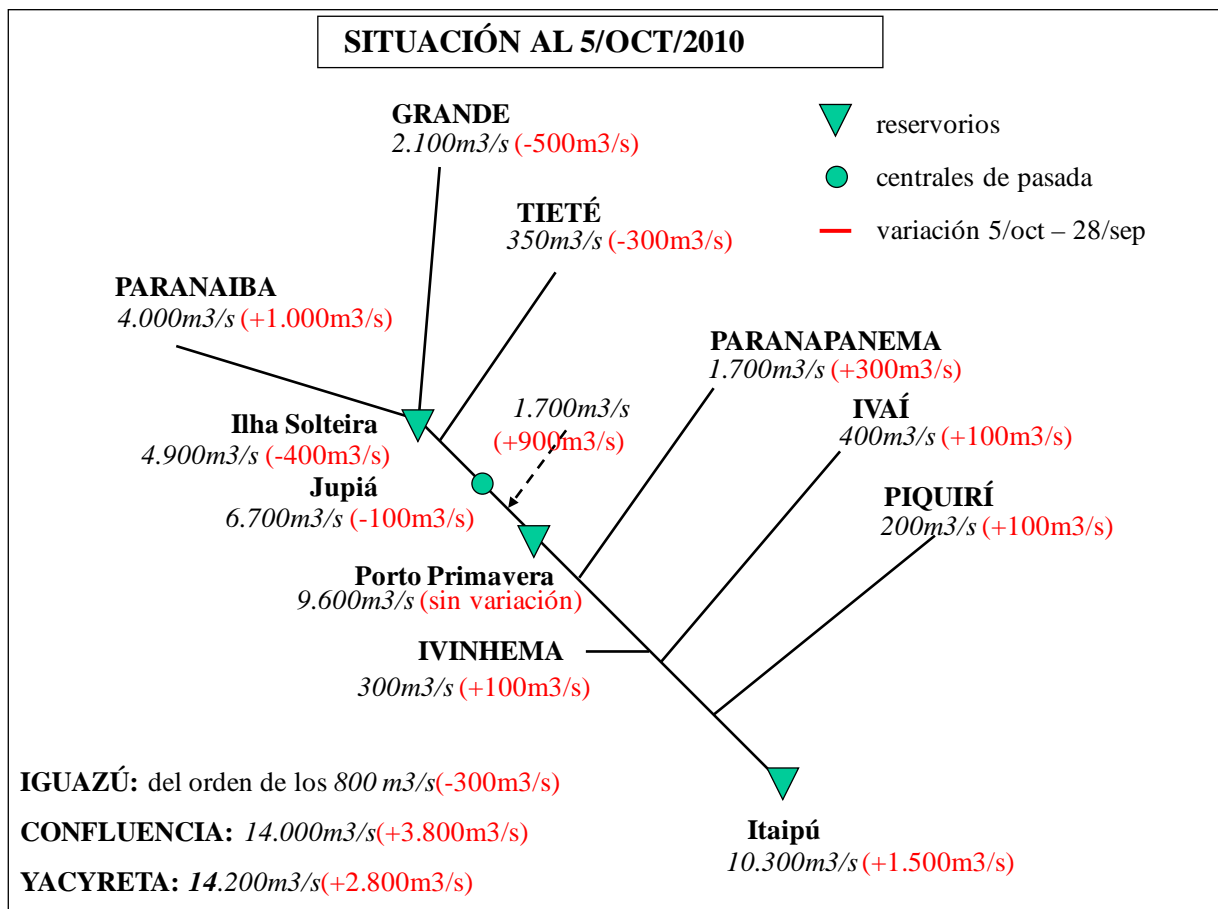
SITUACIÓN AL 5/OCT/2010

reservorios

centrales de pasada

variación 5/oct – 28/sep

GRANDE
2.100m3/s (-500m3/s)

TIETÉ
350m3/s (-300m3/s)

PARANAIBA
4.000m3/s (+1.000m3/s)

PARANAPANEMA
1.700m3/s (+300m3/s)

1.700m3/s
(+900m3/s)

Ilha Solteira
4.900m3/s (-400m3/s)

IVAÍ
400m3/s (+100m3/s)

Jupiá
6.700m3/s (-100m3/s)

PIQUIRÍ
200m3/s (+100m3/s)

Porto Primavera
9.600m3/s (sin variación)

IVINHEMA
300m3/s (+100m3/s)

IGUAZÚ: del orden de los 800 m3/s(-300m3/s)

CONFLUENCIA: 14.000m3/s(+3.800m3/s)

YACYRETA: 14.200m3/s(+2.800m3/s)

Itaipú
10.300m3/s (+1.500m3/s)